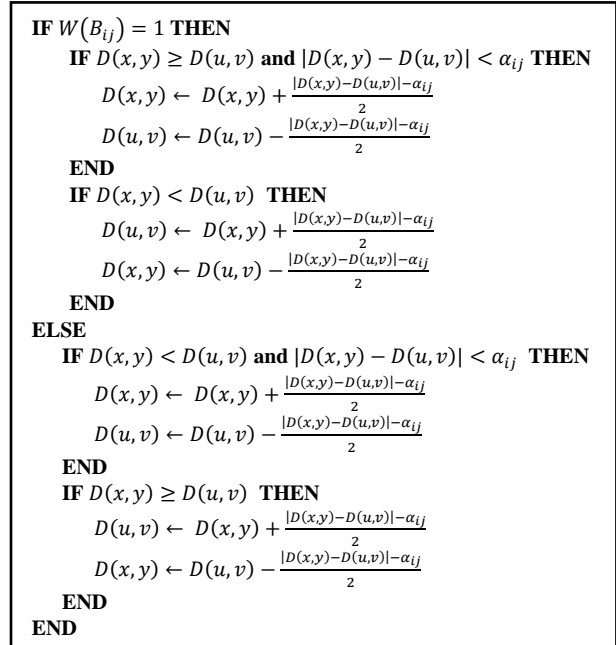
**IF** $W(B_{ij}) = 1$ **THEN**

**IF** $D(x,y) \geq D(u,v)$ **and** $|D(x,y) - D(u,v)| < \alpha_{ij}$ **THEN**

$D(x,y) \leftarrow D(x,y) + \frac{|D(x,y)-D(u,v)|-\alpha_{ij}}{2}$

$D(u,v) \leftarrow D(u,v) - \frac{|D(x,y)-D(u,v)|-\alpha_{ij}}{2}$

**END**

**IF** $D(x,y) < D(u,v)$ **THEN**

$D(u,v) \leftarrow D(x,y) + \frac{|D(x,y)-D(u,v)|-\alpha_{ij}}{2}$

$D(x,y) \leftarrow D(u,v) - \frac{|D(x,y)-D(u,v)|-\alpha_{ij}}{2}$

**END**

**ELSE**

**IF** $D(x,y) < D(u,v)$ **and** $|D(x,y) - D(u,v)| < \alpha_{ij}$ **THEN**

$D(x,y) \leftarrow D(x,y) + \frac{|D(x,y)-D(u,v)|-\alpha_{ij}}{2}$

$D(u,v) \leftarrow D(u,v) - \frac{|D(x,y)-D(u,v)|-\alpha_{ij}}{2}$

**END**

**IF** $D(x,y) \geq D(u,v)$ **THEN**

$D(u,v) \leftarrow D(x,y) + \frac{|D(x,y)-D(u,v)|-\alpha_{ij}}{2}$

$D(x,y) \leftarrow D(u,v) - \frac{|D(x,y)-D(u,v)|-\alpha_{ij}}{2}$

**END**

**END**